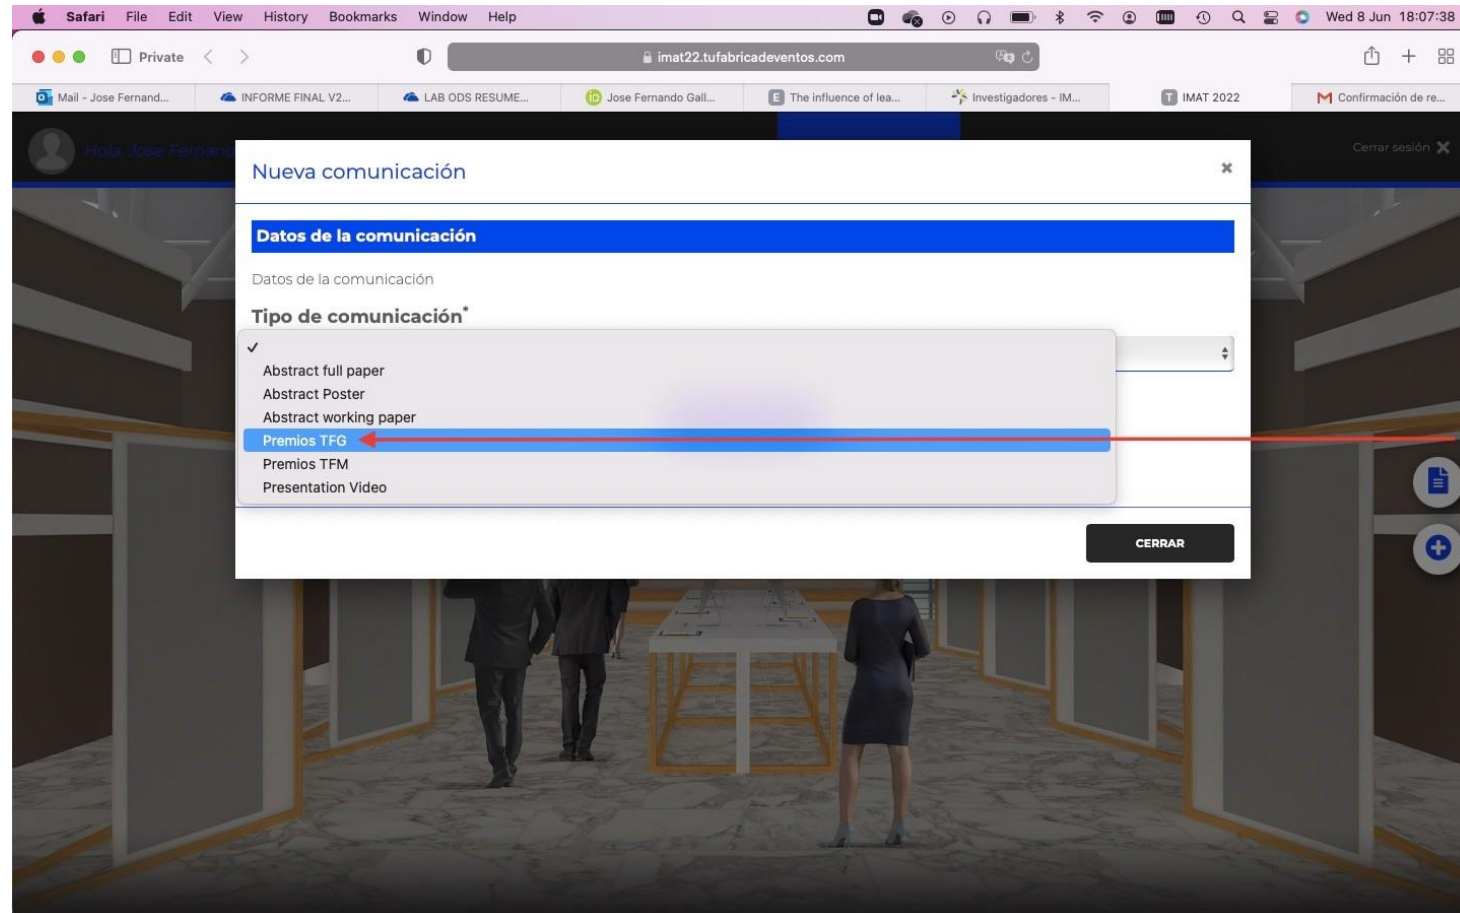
Safari File Edit View History Bookmarks Window Help

Wed 8 Jun 18:07:38

Private

imat22.tufabricadeventos.com

Mail - Jose Fernand...
INFORME FINAL V2...
LAB ODS RESUME...
Jose Fernando Gall...
The influence of lea...
Investigadores - IM...
IMAT 2022
Confirmación de re...

Hola, Jose Fernand

Cerrar sesión

Nueva comunicación

×

Datos de la comunicación

Datos de la comunicación

Tipo de comunicación*

✓
Abstract full paper
Abstract Poster
Abstract working paper
Premios TFG
Premios TFM
Presentation Video

CERRAR